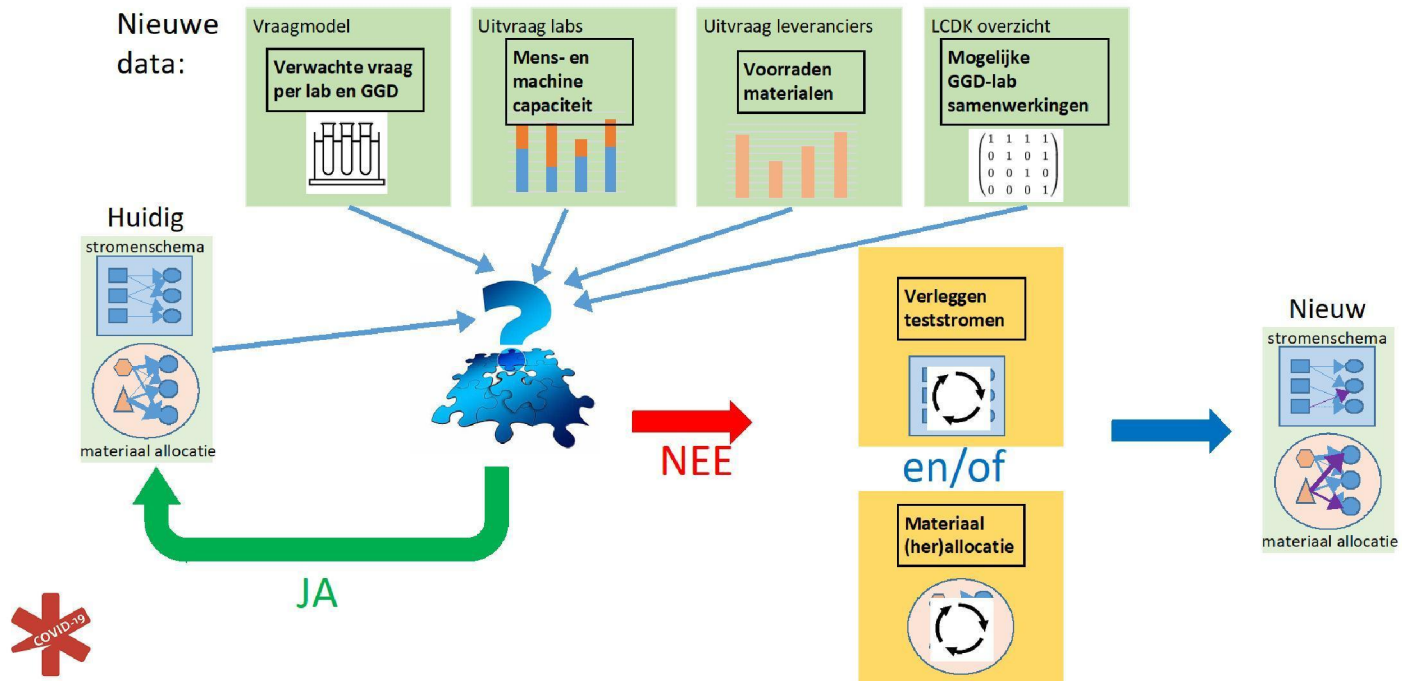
Nieuwe data:

Vraagmodel
Verwachte vraag per lab en GGD

Uitvraag labs
Mens- en machine capaciteit

Uitvraag leveranciers
Voorraden materialen

LCDK overzicht
Mogelijke GGD-lab samenwerkingen

$\begin{pmatrix} 1 & 1 & 1 & 1 \\ 0 & 1 & 0 & 1 \\ 0 & 0 & 1 & 0 \\ 0 & 0 & 0 & 1 \end{pmatrix}$

Huidig
stromenschema
materiaal allocatie

JA

NEE

Verleggen teststromen

en/of

Materiaal (her)allocatie

Nieuw
stromenschema
materiaal allocatie

COVID-19